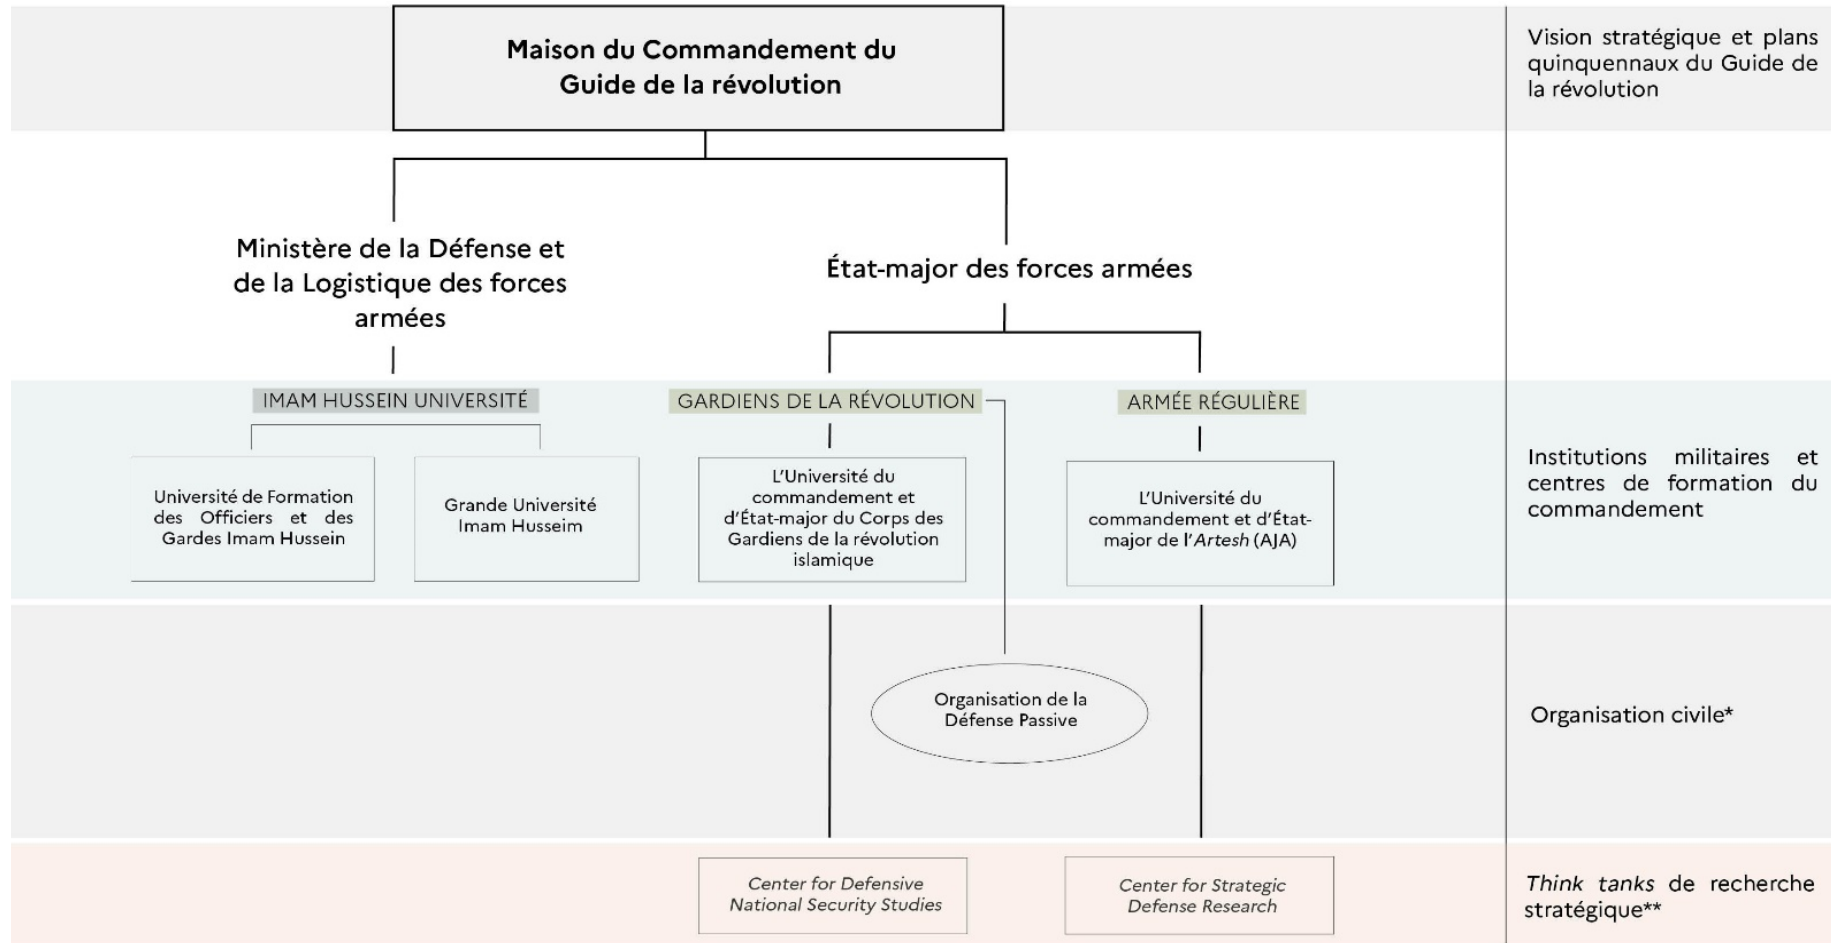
Maison du Commandement du Guide de la révolution

Vision stratégique et plans quinquennaux du Guide de la révolution

Ministère de la Défense et de la Logistique des forces armées

État-major des forces armées

IMAM HUSSEIN UNIVERSITÉ

GARDIENS DE LA RÉVOLUTION

ARMÉE RÉGULIÈRE

Université de Formation des Officiers et des Gardes Imam Hussein

Grande Université Imam Husseim

L'Université du commandement et d'État-major du Corps des Gardiens de la révolution islamique

L'Université du commandement et d'État-major de l'Artesh (AJA)

Institutions militaires et centres de formation du commandement

Organisation de la Défense Passive

Organisation civile*

Center for Defensive National Security Studies

Center for Strategic Defense Research

Think tanks de recherche stratégique**